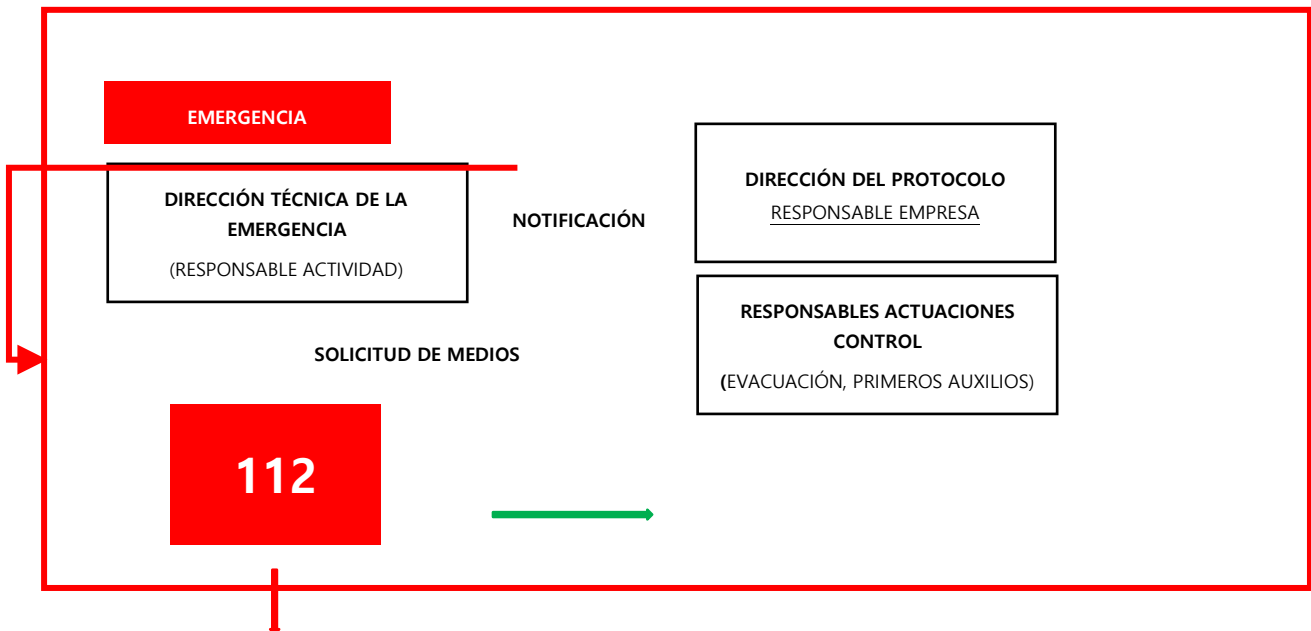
EMERGENCIA

DIRECCIÓN TÉCNICA DE LA EMERGENCIA

(RESPONSABLE ACTIVIDAD)

NOTIFICACIÓN

DIRECCIÓN DEL PROTOCOLO

RESPONSABLE EMPRESA

RESPONSABLES ACTUACIONES CONTROL

(EVACUACIÓN, PRIMEROS AUXILIOS)

SOLICITUD DE MEDIOS

112